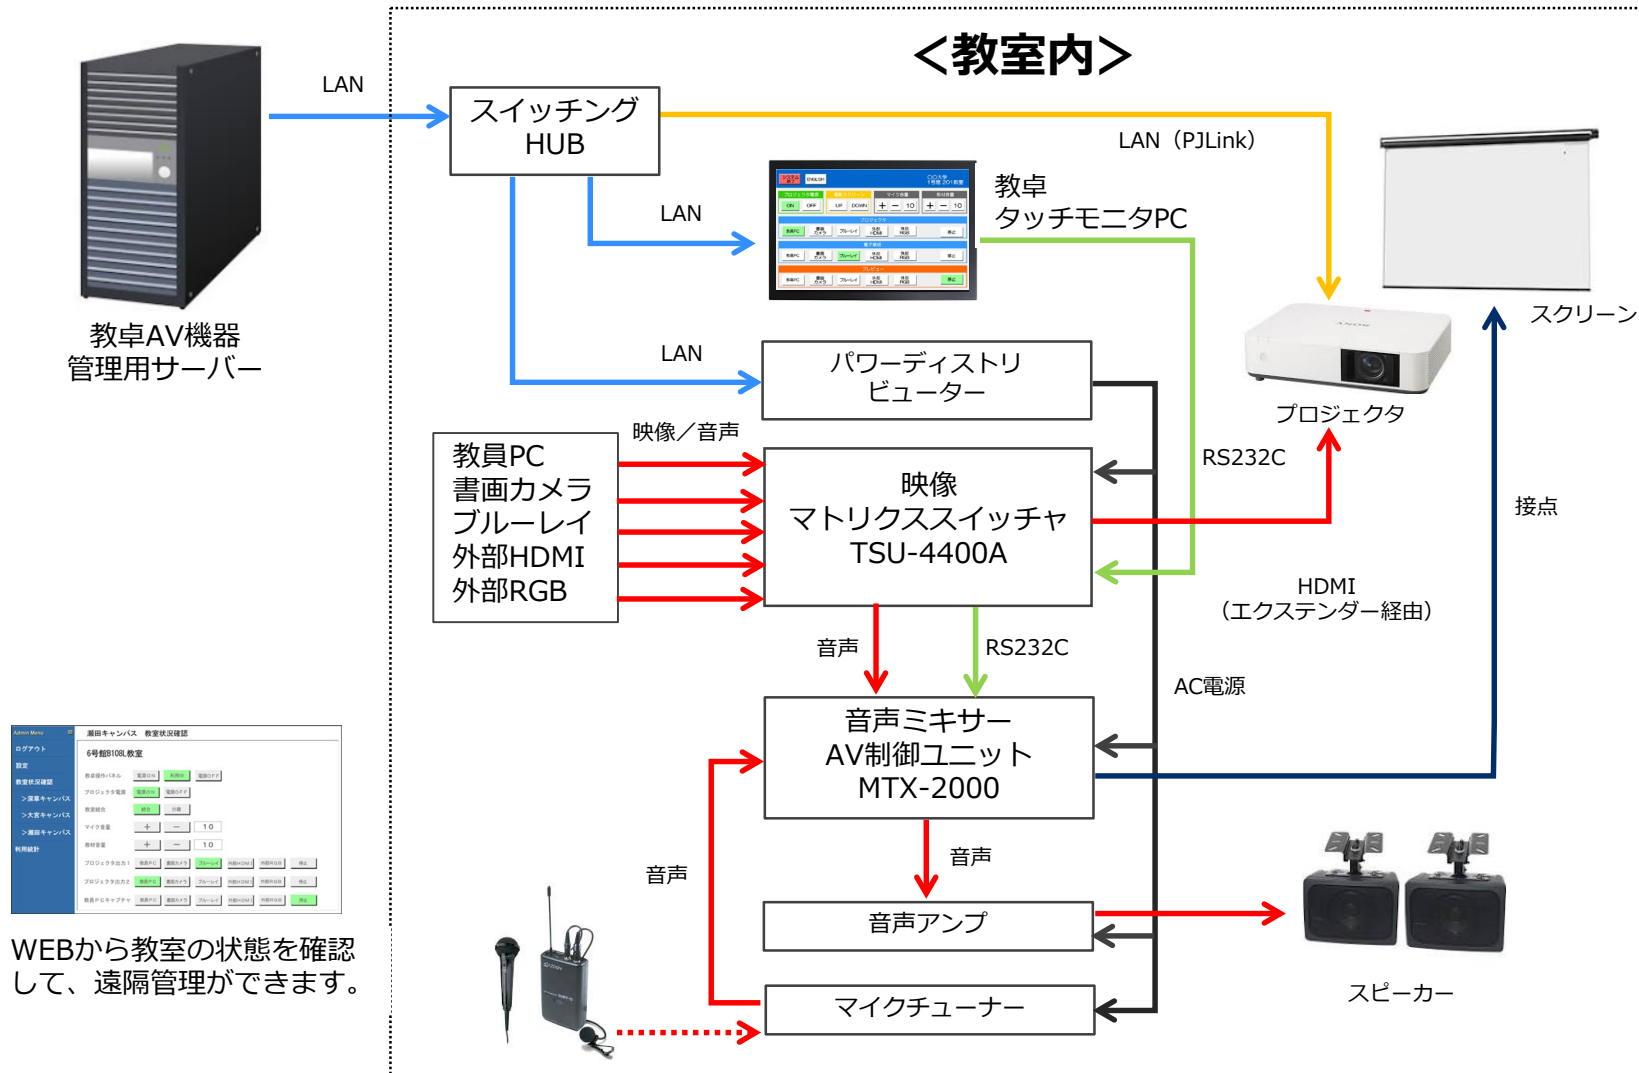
＜教室内＞

LAN

教卓AV機器
管理用サーバー

スイッチング
HUB

LAN（PJLink）

LAN

教卓
タッチモニタPC

スクリーン

LAN

パワーディストリ
ビューター

プロジェクタ

映像／音声

教員PC
書画カメラ
ブルーレイ
外部HDMI
外部RGB

映像
マトリクススイッチャ
TSU-4400A

RS232C

接点

HDMI
（エクステンダー経由）

音声

RS232C

AC電源

音声ミキサー
AV制御ユニット
MTX-2000

音声

音声

音声アンプ

マイクチューナー

スピーカー

WEBから教室の状態を確認して、遠隔管理ができます。